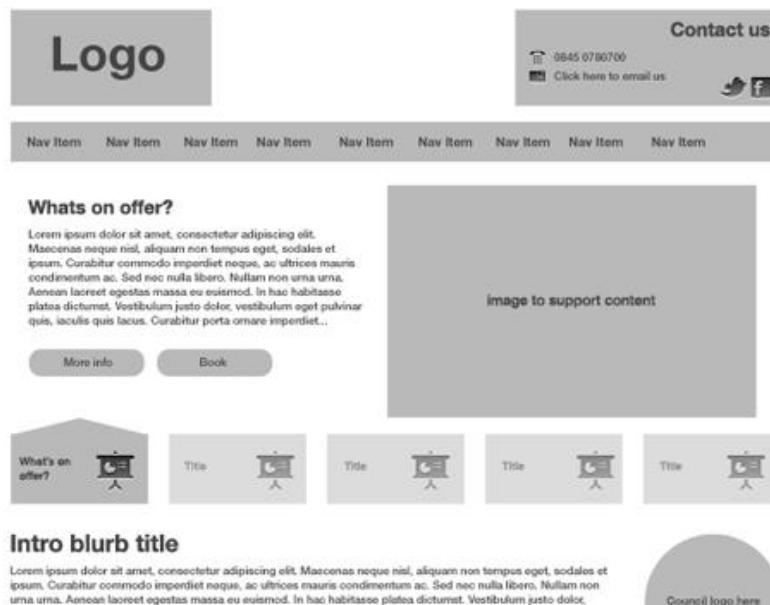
Logo

Contact us

0845 0780700
Click here to email us

Nav Item Nav Item Nav Item Nav Item Nav Item Nav Item Nav Item Nav Item Nav Item

Whats on offer?

Lorem ipsum dolor sit amet, consectetur adipiscing elit. Maecenas neque nisl, aliquam non tempus eget, sodales et ipsum. Curabitur commodo imperdiet neque, ac ultrices mauris condimentum ac. Sed nec nulla libero. Nullam non urna urna. Aenean laoreet egestas massa eu euismod. In hac habitasse platea dictumst. Vestibulum justo dolor, vestibulum eget pulvinar quis, iaculis quis lacus. Curabitur porta ornare imperdiet...

More info Book

image to support content

What's on offer?

Title

Title

Title

Title

Intro blurb title

Lorem ipsum dolor sit amet, consectetur adipiscing elit. Maecenas neque nisl, aliquam non tempus eget, sodales et ipsum. Curabitur commodo imperdiet neque, ac ultrices mauris condimentum ac. Sed nec nulla libero. Nullam non urna urna. Aenean laoreet egestas massa eu euismod. In hac habitasse platea dictumst. Vestibulum justo dolor,

Council logo here